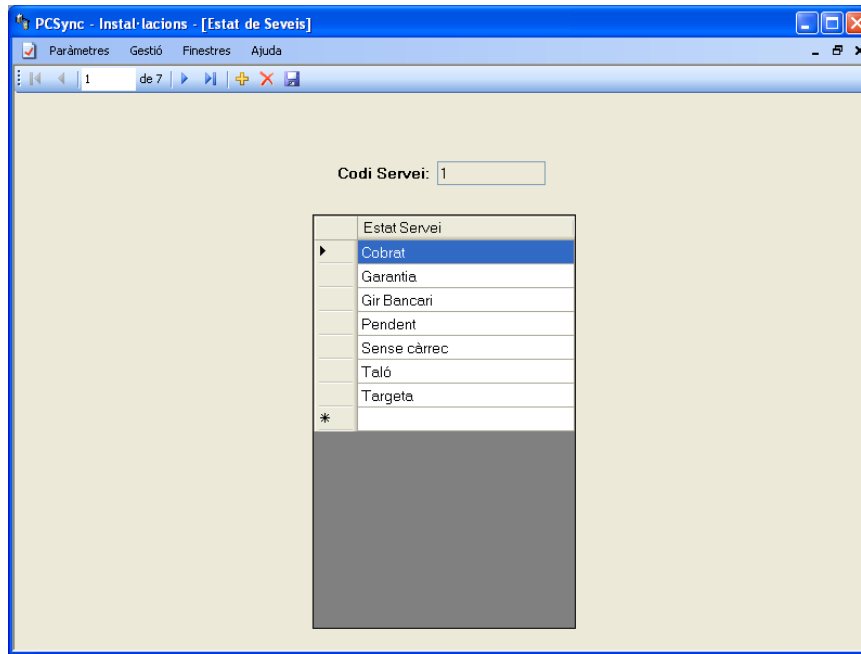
PCSync - Instal·lacions - [Estat de Seveis]

Paràmetres Gestió Finestres Ajuda

1 de 7

Codi Servei: 1

| | Estat Servei |
|---|---|
| ▶ | Cobrat |
| | Garantia |
| | Gir Bancari |
| | Pendent |
| | Sense càrrec |
| | Taló |
| | Targeta |
| * | |